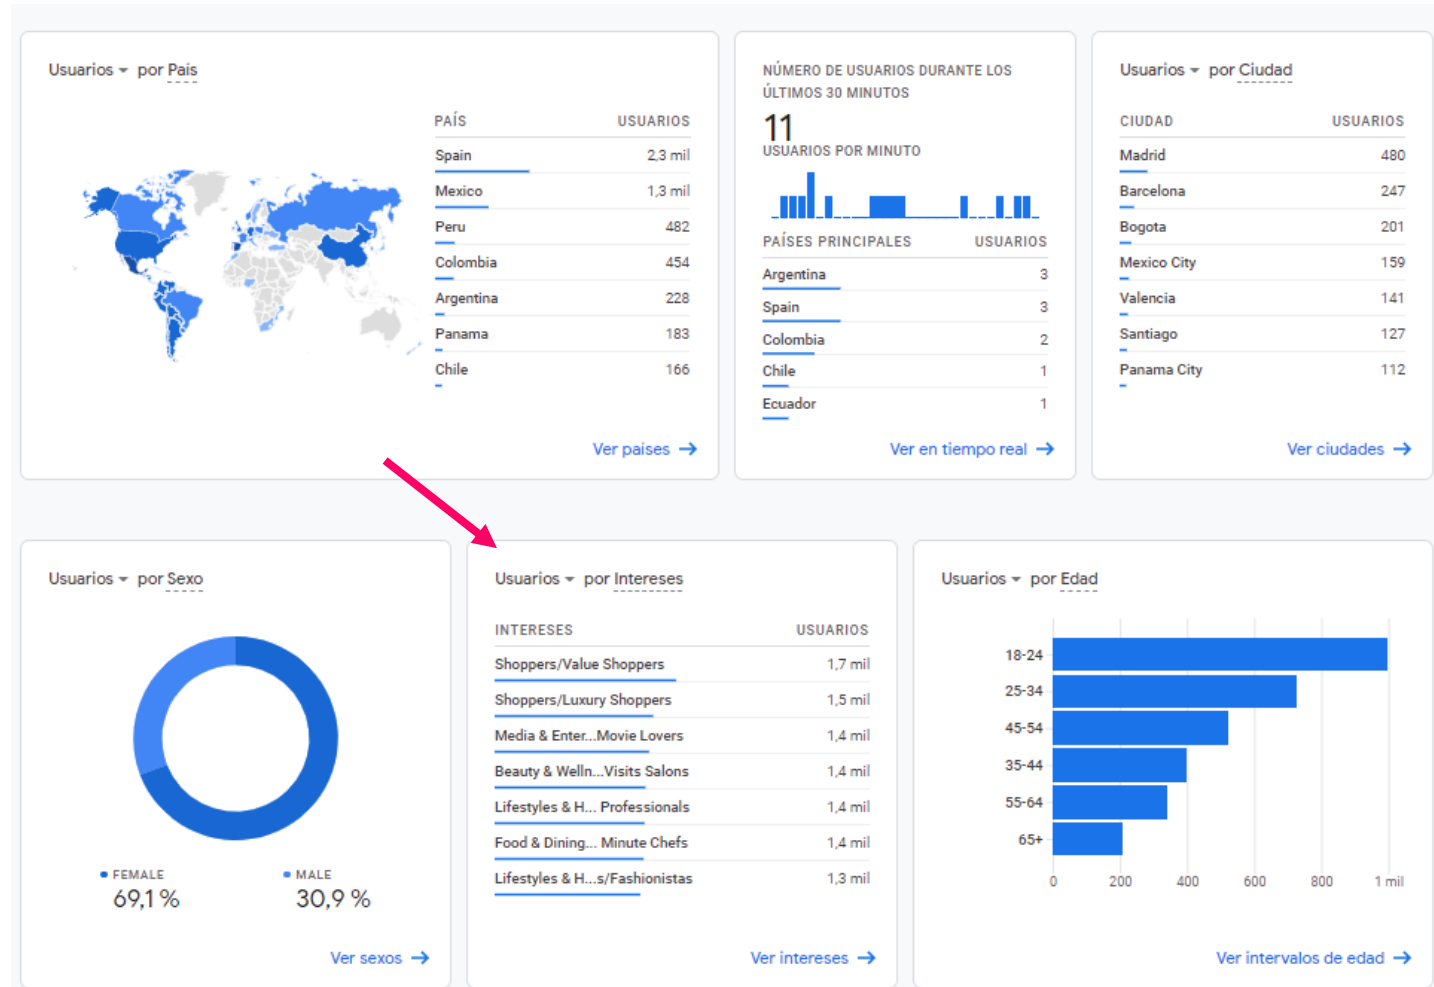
Usuarios ▾ por País

| PAÍS | USUARIOS |
|---|---|
| Spain | 2,3 mil |
| Mexico | 1,3 mil |
| Peru | 482 |
| Colombia | 454 |
| Argentina | 228 |
| Panama | 183 |
| Chile | 166 |

Ver países →

NÚMERO DE USUARIOS DURANTE LOS ÚLTIMOS 30 MINUTOS

11

USUARIOS POR MINUTO

| PAÍSES PRINCIPALES | USUARIOS |
|---|---|
| Argentina | 3 |
| Spain | 3 |
| Colombia | 2 |
| Chile | 1 |
| Ecuador | 1 |

Ver en tiempo real →

Usuarios ▾ por Ciudad

| CIUDAD | USUARIOS |
|---|---|
| Madrid | 480 |
| Barcelona | 247 |
| Bogota | 201 |
| Mexico City | 159 |
| Valencia | 141 |
| Santiago | 127 |
| Panama City | 112 |

Ver ciudades →

Usuarios ▾ por Sexo

● FEMALE 69,1 %
● MALE 30,9 %

Ver sexos →

Usuarios ▾ por Intereses

| INTERESES | USUARIOS |
|---|---|
| Shoppers/Value Shoppers | 1,7 mil |
| Shoppers/Luxury Shoppers | 1,5 mil |
| Media & Enter...Movie Lovers | 1,4 mil |
| Beauty & Welln...Visits Salons | 1,4 mil |
| Lifestyles & H... Professionals | 1,4 mil |
| Food & Dining... Minute Chefs | 1,4 mil |
| Lifestyles & H...s/Fashionistas | 1,3 mil |

Ver intereses →

Usuarios ▾ por Edad

18-24
25-34
45-54
35-44
55-64
65+

0 200 400 600 800 1 mil

Ver intervalos de edad →